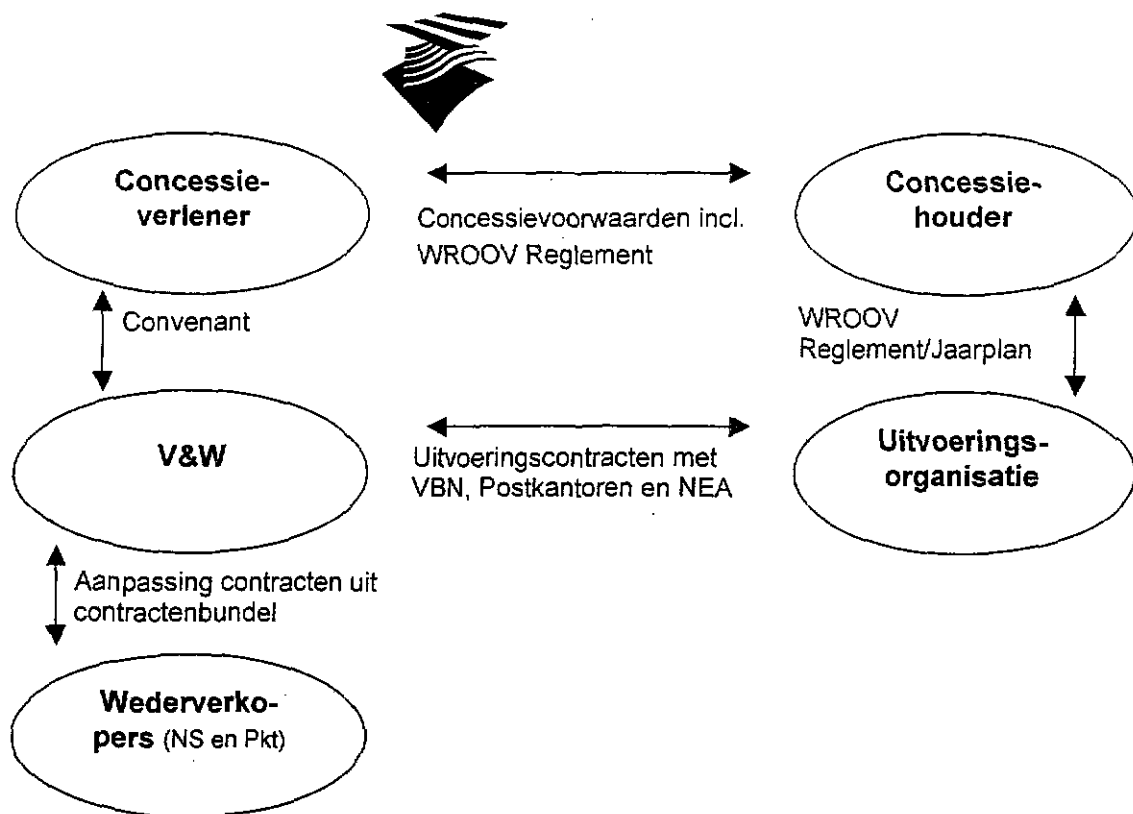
Concessieverlener

Concessievoorwaarden incl. WROOV Reglement

Concessiehouder

Convenant

WROOV Reglement/Jaarplan

V&W

Uitvoeringscontracten met VBN, Postkantoren en NEA

Uitvoeringsorganisatie

Aanpassing contracten uit contractenbundel

Wederverkopers (NS en Pkt)